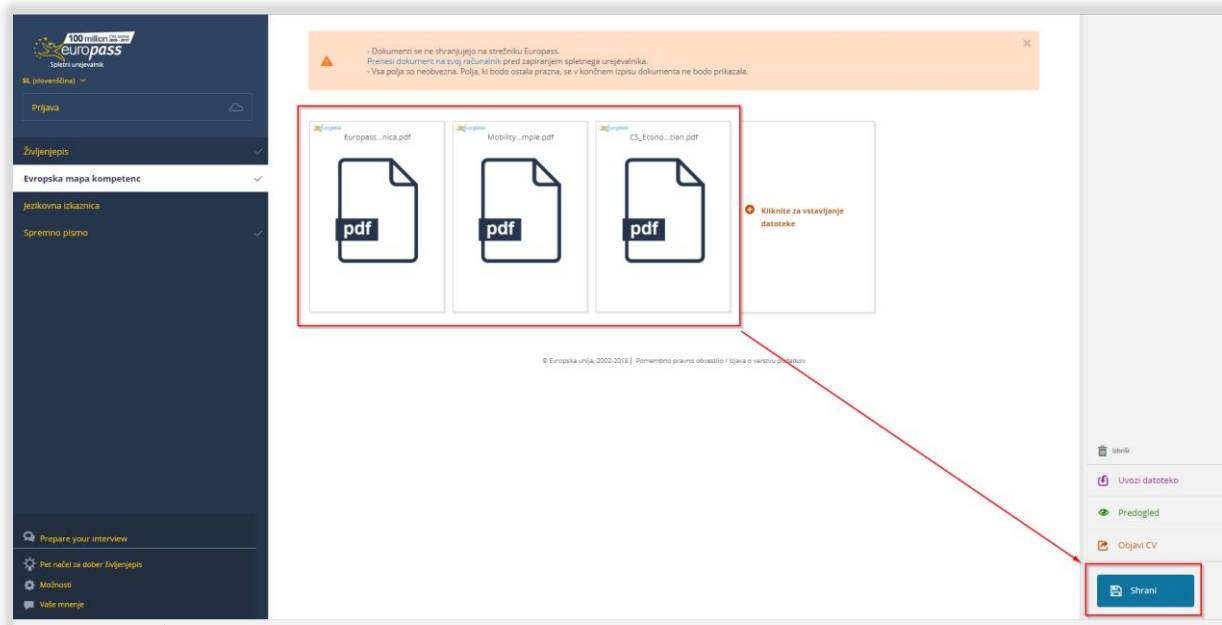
100 million
europass
Spletni urejevalnik
SL (slovenščina)

Prijava

Življenjepis
Evropska mapa kompetenc
Jezikovna izkaznica
Spremno pismo

- Dokumenti se ne shranjujejo na strežniku Europass.
Prenesi dokument na svoj računalnik pred zapiranjem spletnega urejevalnika.
- Vsa polja so neobvezna. Polja, ki bodo ostala prazna, se v končnem izpisu dokumenta ne bodo prikazala.

×

Europass...nica.pdf
pdf

Mobility...mple.pdf
pdf

CS_Econo...cian.pdf
pdf

Kliknite za vstavljanje datoteke

© Evropska unija, 2002-2018 | Pomembno pravno obvestilo / Izjava o varstvu podatkov

Prepare your interview
Pet načel za dober življenjepis
Možnosti
Vaše mnenje

Izbriši
Uvozi datoteko
Predogled
Objavi CV
Shrani